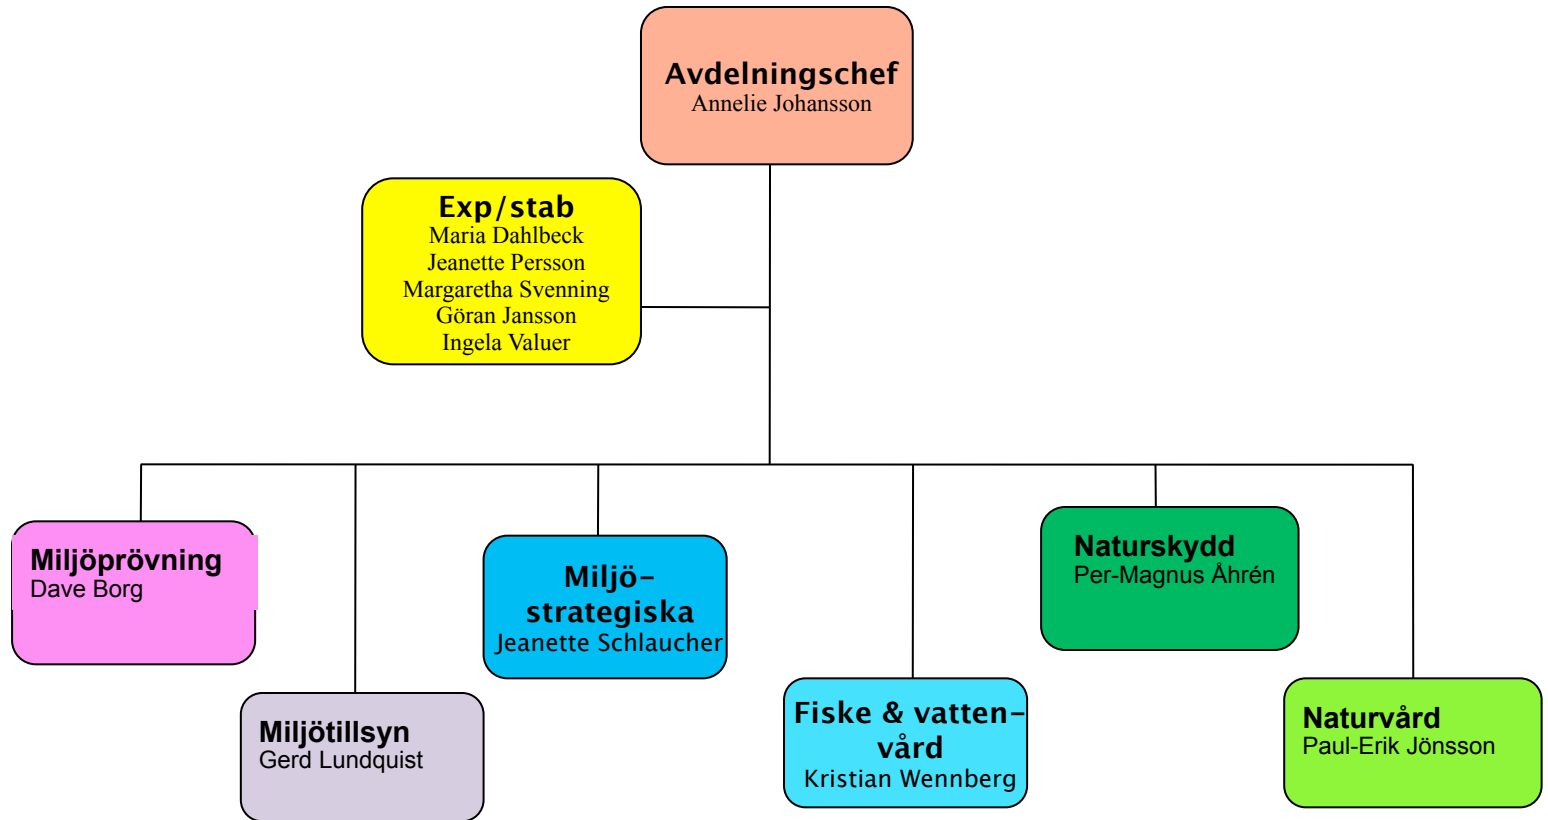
Avdelningschef
Annelie Johansson

Exp/stab
Maria Dahlbeck
Jeanette Persson
Margaretha Svenning
Göran Jansson
Ingela Valuer

Miljöprövning
Dave Borg

Miljötillsyn
Gerd Lundquist

Miljöstrategiska
Jeanette Schlaucher

Fiske & vattenvård
Kristian Wennberg

Naturskydd
Per-Magnus Åhrén

Naturvård
Paul-Erik Jönsson